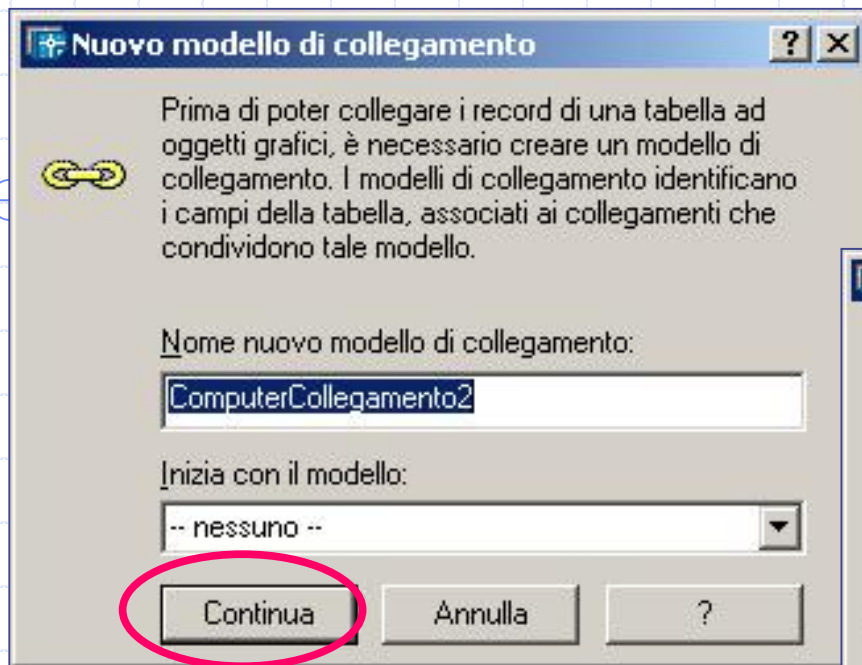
Nuovo modello di collegamento

? X

Prima di poter collegare i record di una tabella ad oggetti grafici, è necessario creare un modello di collegamento. I modelli di collegamento identificano i campi della tabella, associati ai collegamenti che condividono tale modello.

Nome nuovo modello di collegamento:

ComputerCollegamento2

Inizia con il modello:

-- nessuno --

Continua

Annulla

?